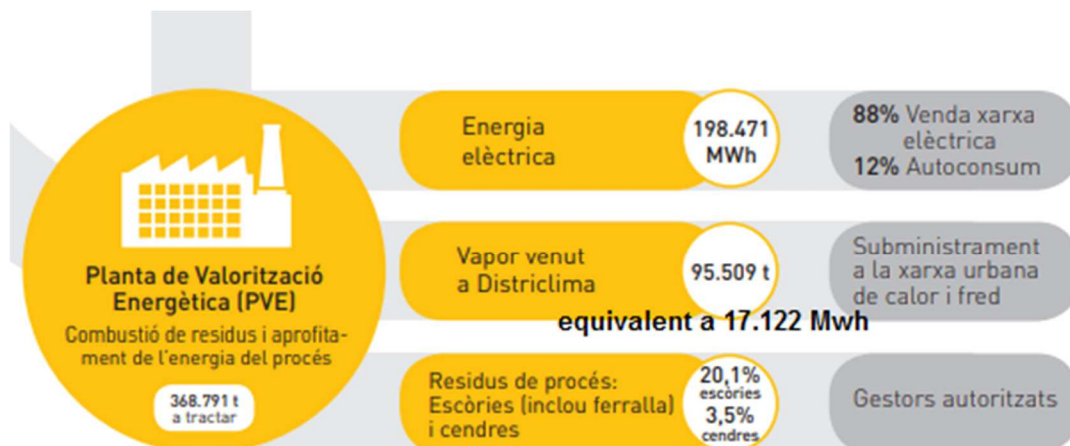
Planta de Valorització Energètica (PVE)

Combustió de residus i aprofitament de l'energia del procés

368.791 t a tractar

Energia elèctrica

198.471 MWh

88% Venda xarxa elèctrica
12% Autoconsum

Vapor venut a Districlima

95.509 t

Subministrament a la xarxa urbana de calor i fred

equivalent a 17.122 Mwh

Residus de procés: Escòries (inclou ferralla) i cendres

20,1% escòries
3,5% cendres

Gestors autoritzats